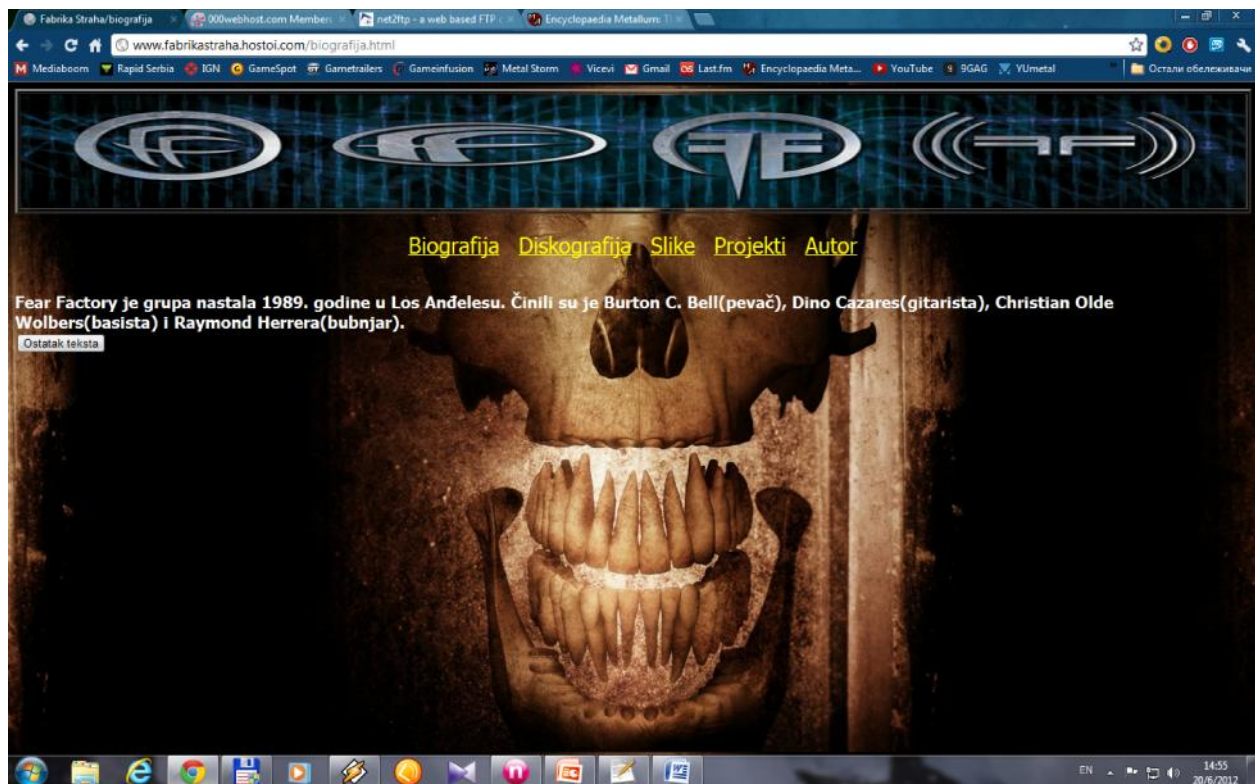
Fabrika Straha/biografija
000webhost.com Members
net2ftp - a web based FTP c
Encyclopaedia Metallum: T

www.fabrikastraha.hostoi.com/biografija.html

Mediaboom Rapid Serbia IGN GameSpot Gametrailers Gameinfusion Metal Storm Vicevi Gmail Last.fm Encyclopaedia Meta... YouTube 9GAG YUmetal Остали обележивачи

Biografija Diskografija Slike Projekti Autor

Fear Factory je grupa nastala 1989. godine u Los Anđelesu. Činili su je Burton C. Bell(pevač), Dino Cazares(gitarista), Christian Olde Wolbers(basista) i Raymond Herrera(bubnjar).

Ostatak teksta

EN 14:55 20/6/2012